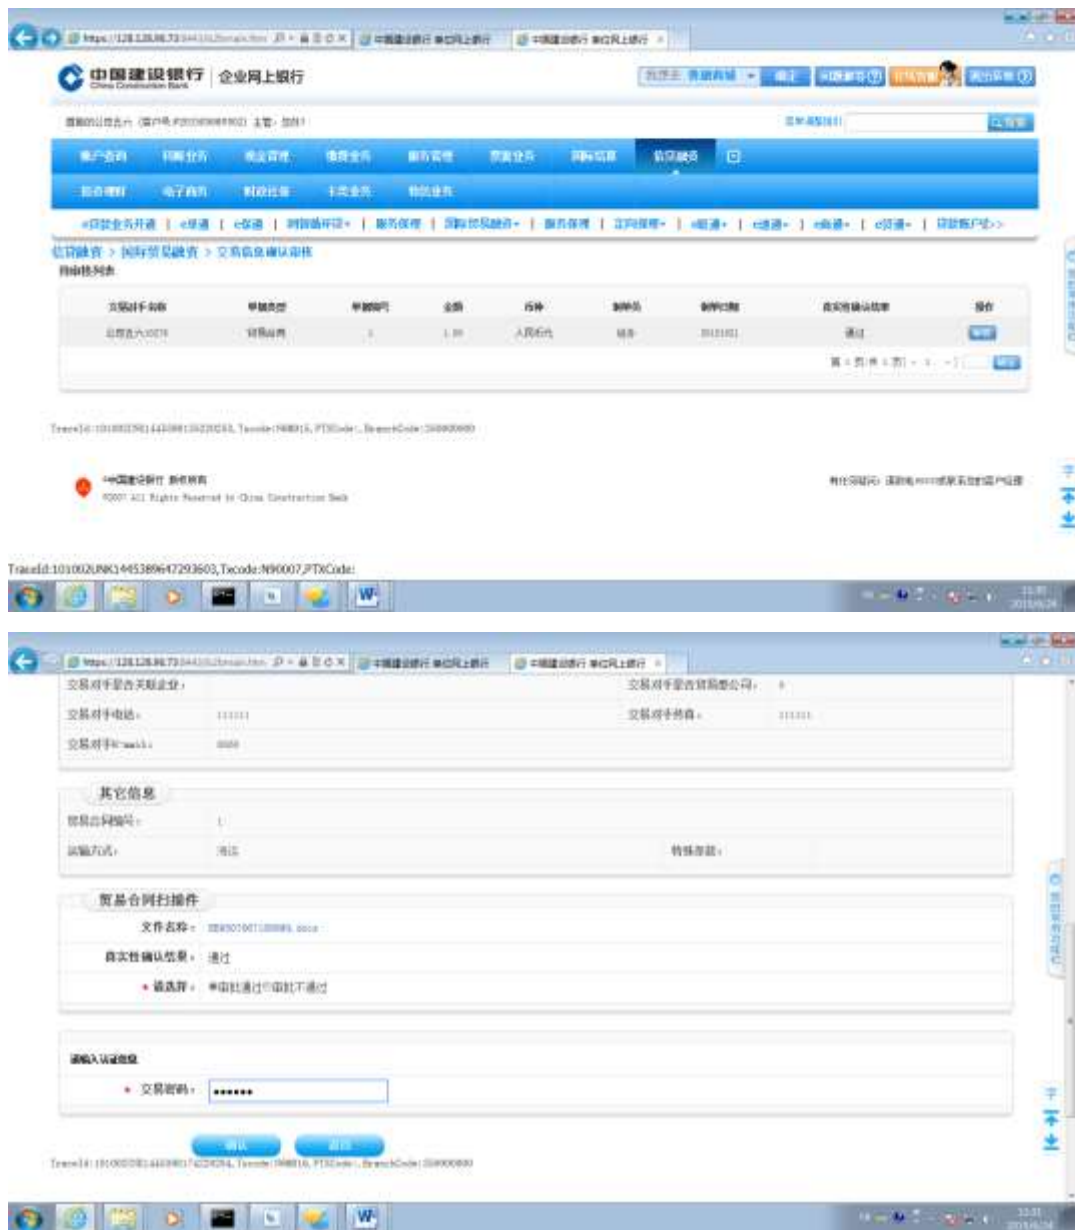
中国建设银行 China Construction Bank | 企业网上银行

信贷融资 > 国际贸易融资 > 交易信息确认审核

TraceId:101002UNK1445389647293603,Txcode:N90007,PTXCode:

交易对手是否关联企业：
交易对手是否贸易型公司：
交易对手电话： 111111
交易对手传真： 111111
交易对手e-mail：

其它信息
贸易合同编号： 1
运输方式： 海运
特殊条款：

贸易合同扫描件
文件名称：
真实性确认结果： 通过
* 请选择： 审批通过 审批不通过

请输入认证信息
* 交易密码： ••••••